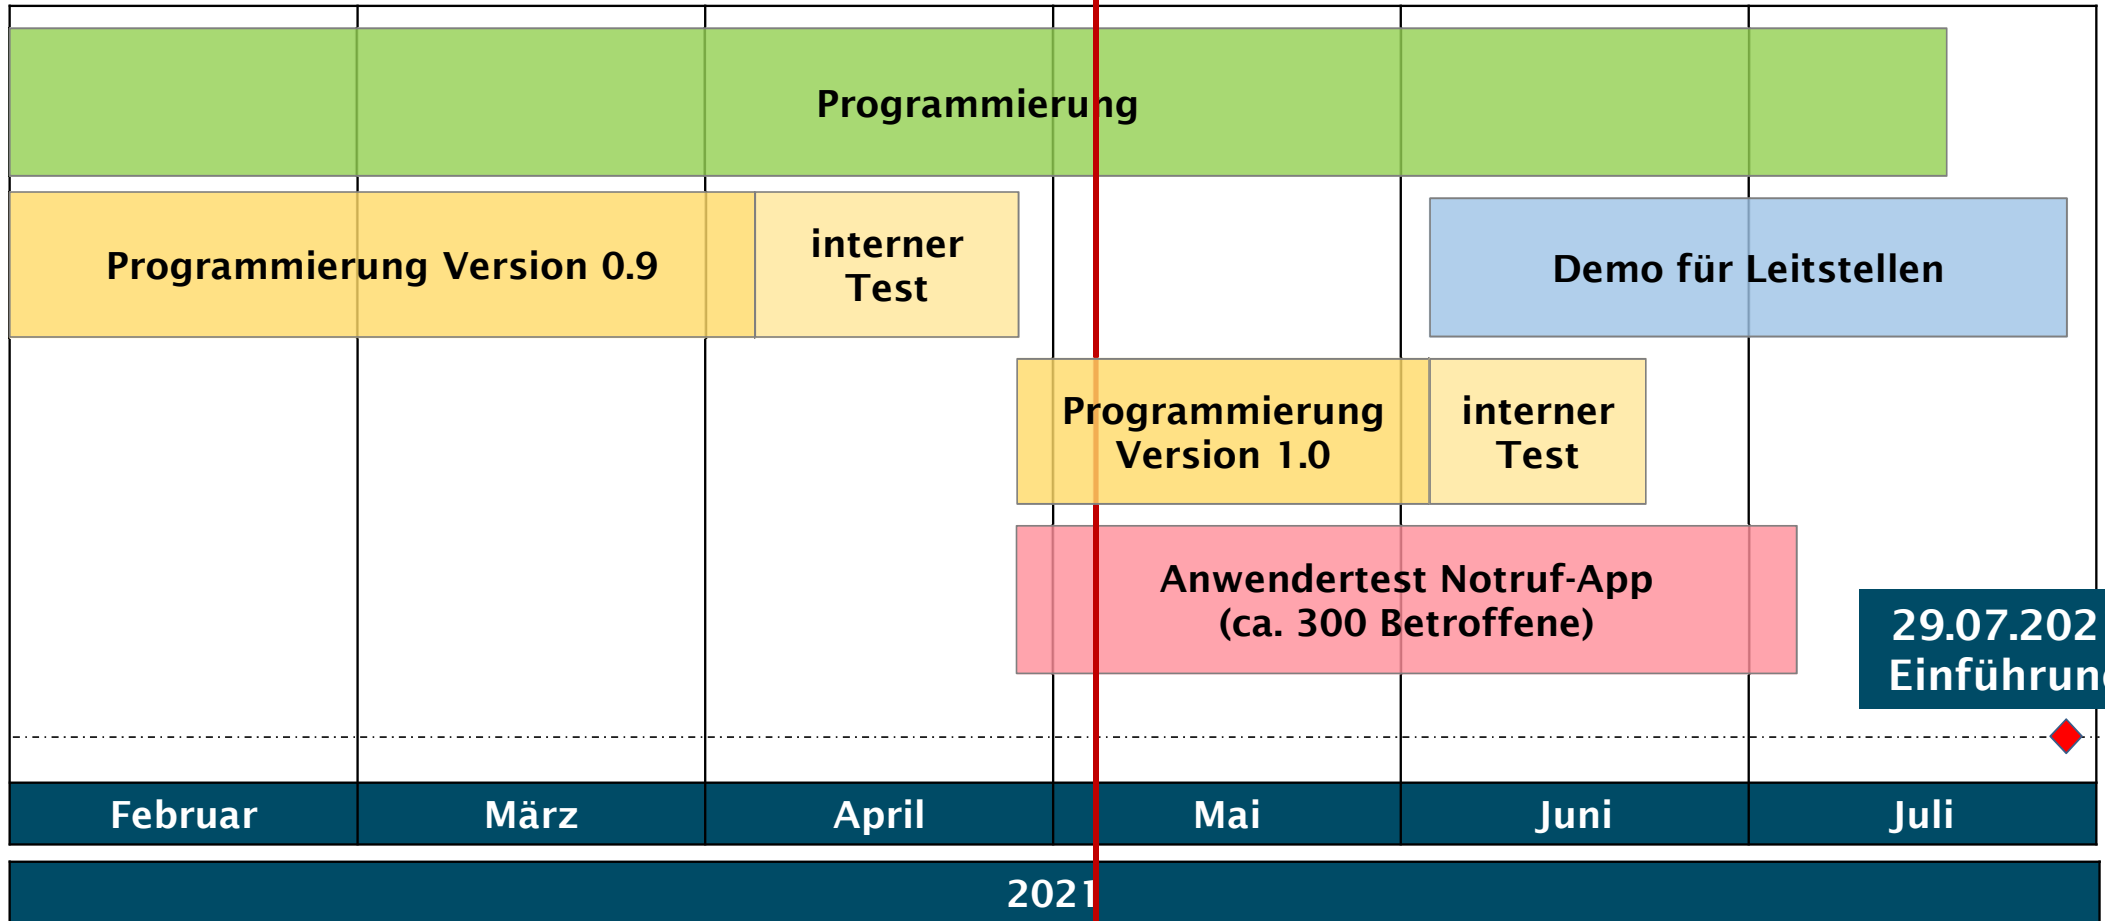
Programmierung

Programmierung Version 0.9

interner Test

Demo für Leitstellen

Programmierung Version 1.0

interner Test

Anwendertest Notruf-App (ca. 300 Betroffene)

29.07.202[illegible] Einführun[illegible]

| Februar | März | April | Mai | Juni | Juli |
|---|---|---|---|---|---|

2021